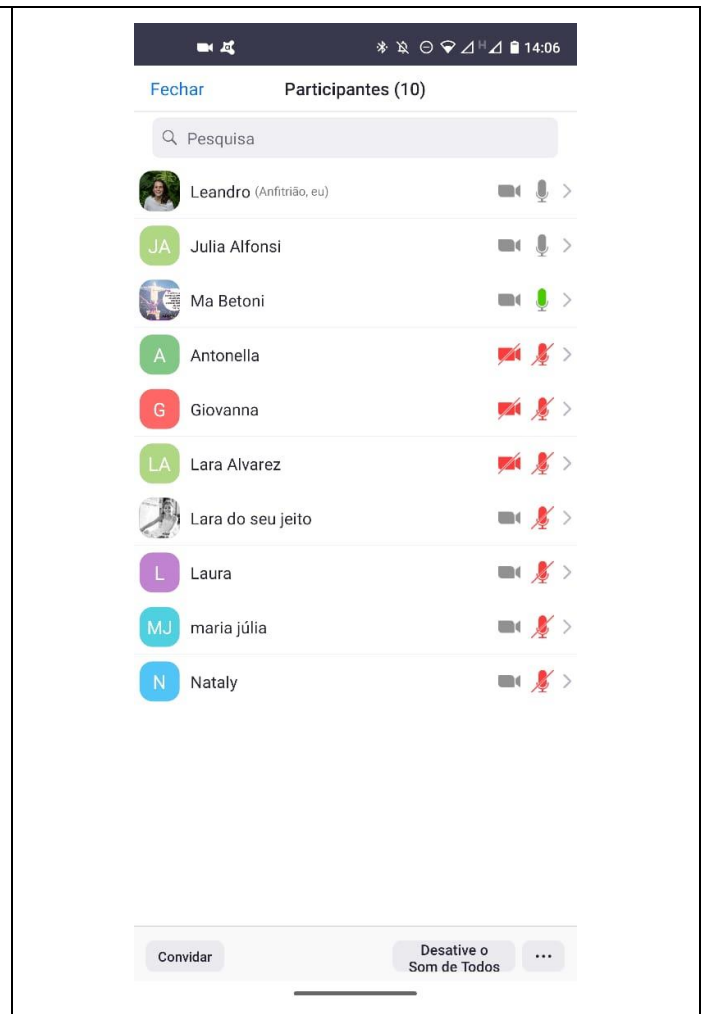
14:06

Fechar
Participantes (10)

Pesquisa

Leandro (Anfitrião, eu)
JA Julia Alfonsi
Ma Betoni
A Antonella
G Giovanna
LA Lara Alvarez
Lara do seu jeito
L Laura
MJ maria júlia
N Nataly

Convidar
Desative o Som de Todos
...